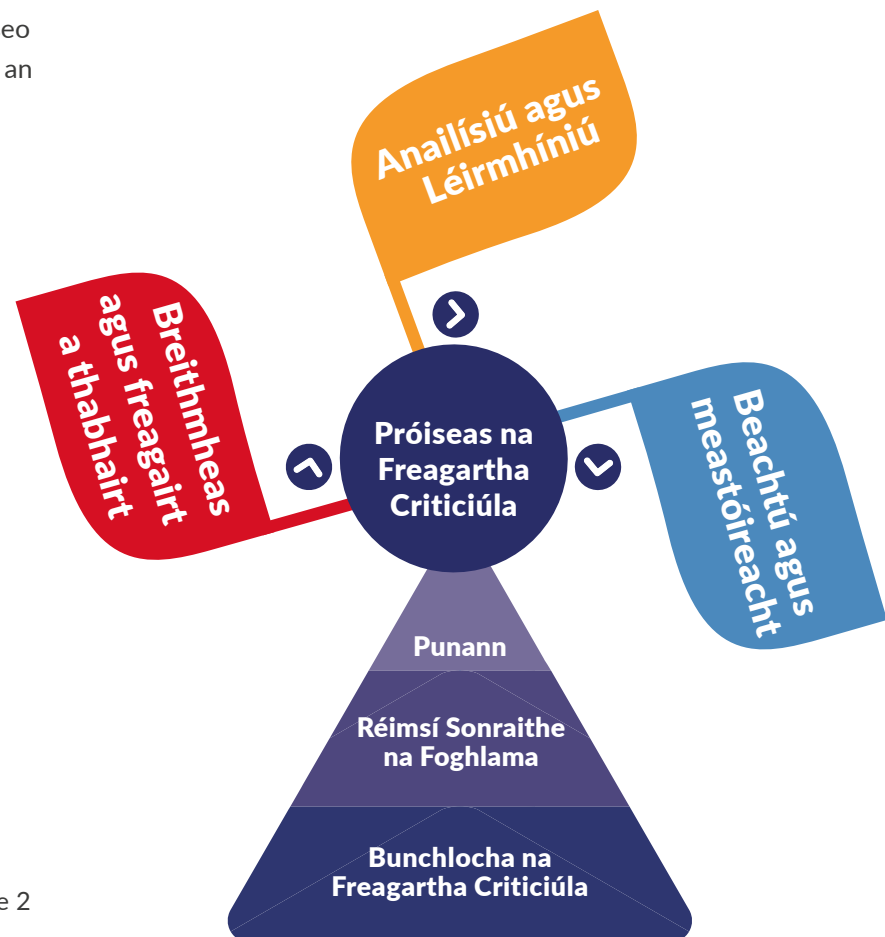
eo
an

Anailísiú agus Léirmhíniú

Breithmheas agus freagairt a thabhairt

Próiseas na Freagartha Criticiúla

Beachtú agus meastóireacht

Punann

Réimsí Sonraithe na Foghlama

Bunchlocha na Freagartha Criticiúla

e 2